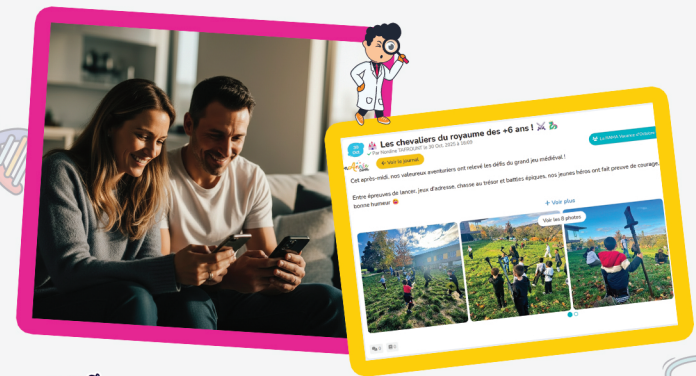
Les chevaliers du royaume des +6 ans ! ⚔️🐉

Par Nolwenn TAFFOURT le 30 Oct. 2025 à 16:05

La Fabrik Mauriac d'Octobre

Voir le journal

Cet après-midi, nos valeureux aventuriers ont relevé les défis du grand jeu médiéval !

Entre épreuves de lancer, jeux d'adresse, chasse au trésor et batailles épiques, nos jeunes héros ont fait preuve de courage, bonne humeur 😄

+ Voir plus

Voir les 8 photos

5 0